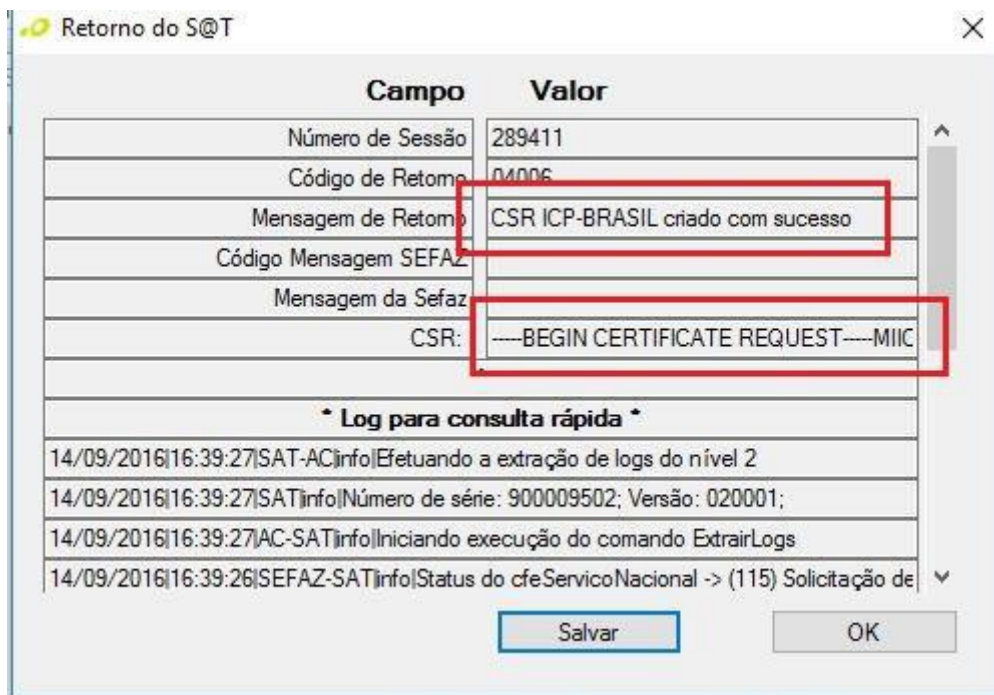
Retorno do S@T

| Campo | Valor |
|---|---|
| Número de Sessão | 289411 |
| Código de Retorno | 04006 |
| Mensagem de Retorno | CSR ICP-BRASIL criado com sucesso |
| Código Mensagem SEFAZ | |
| Mensagem da Sefaz | |
| CSR: | -----BEGIN CERTIFICATE REQUEST-----MIIC |

* Log para consulta rápida *

14/09/2016|16:39:27|SAT-AC|info|Efetuando a extração de logs do nível 2

14/09/2016|16:39:27|SAT|info|Número de série: 900009502; Versão: 020001;

14/09/2016|16:39:27|AC-SAT|info|Iniciando execução do comando ExtrairLogs

14/09/2016|16:39:26|SEFAZ-SAT|info|Status do cfeServicoNacional -> (115) Solicitação de

Salvar

OK